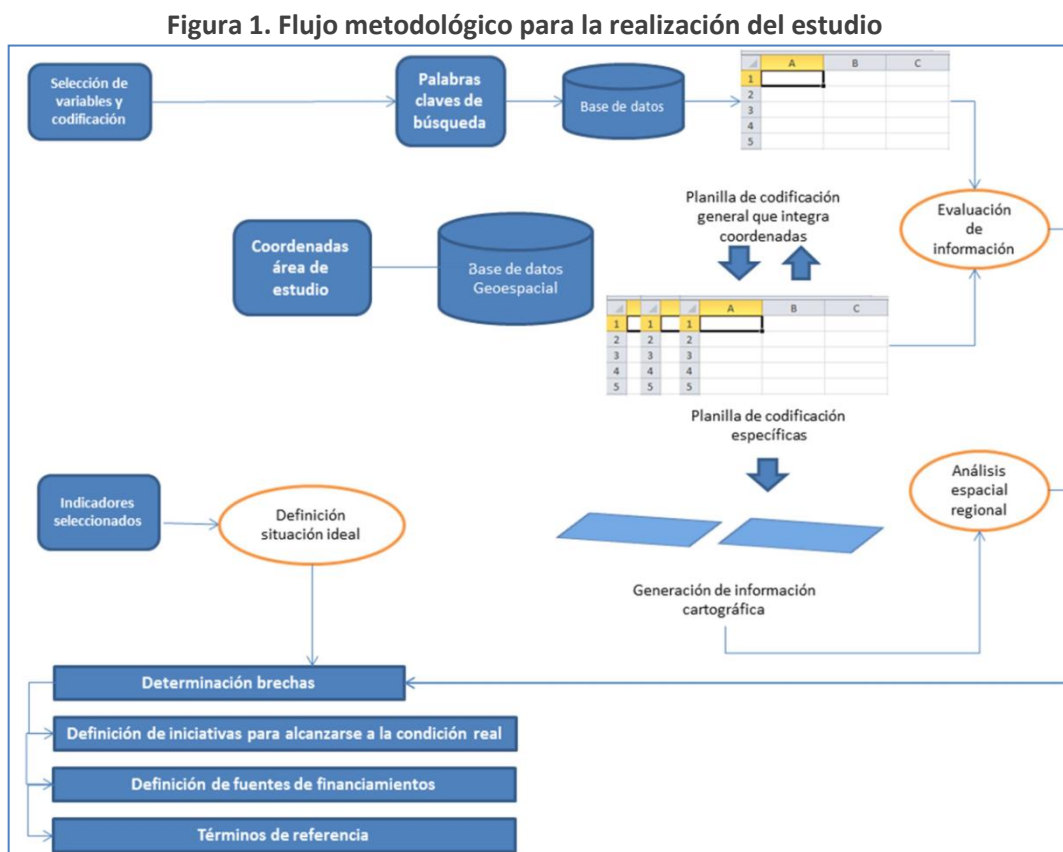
Figura 1. Flujo metodológico para la realización del estudio

Selección de variables y codificación

Palabras claves de búsqueda

Base de datos

| | A | B | C |
|---|---|---|---|
| 1 | | | |
| 2 | | | |
| 3 | | | |
| 4 | | | |
| 5 | | | |

Planilla de codificación general que integra coordenadas

Evaluación de información

Coordenadas área de estudio

Base de datos Geoespacial

| | | | A | B | C |
|---|---|---|---|---|---|
| 1 | 1 | 1 | | | |
| 2 | 2 | 2 | | | |
| 3 | 3 | 3 | | | |
| 4 | 4 | 4 | | | |
| 5 | 5 | 5 | | | |

Planilla de codificación específicas

Indicadores seleccionados

Definición situación ideal

Análisis espacial regional

Generación de información cartográfica

Determinación brechas

Definición de iniciativas para alcanzarse a la condición real

Definición de fuentes de financiamientos

Términos de referencia